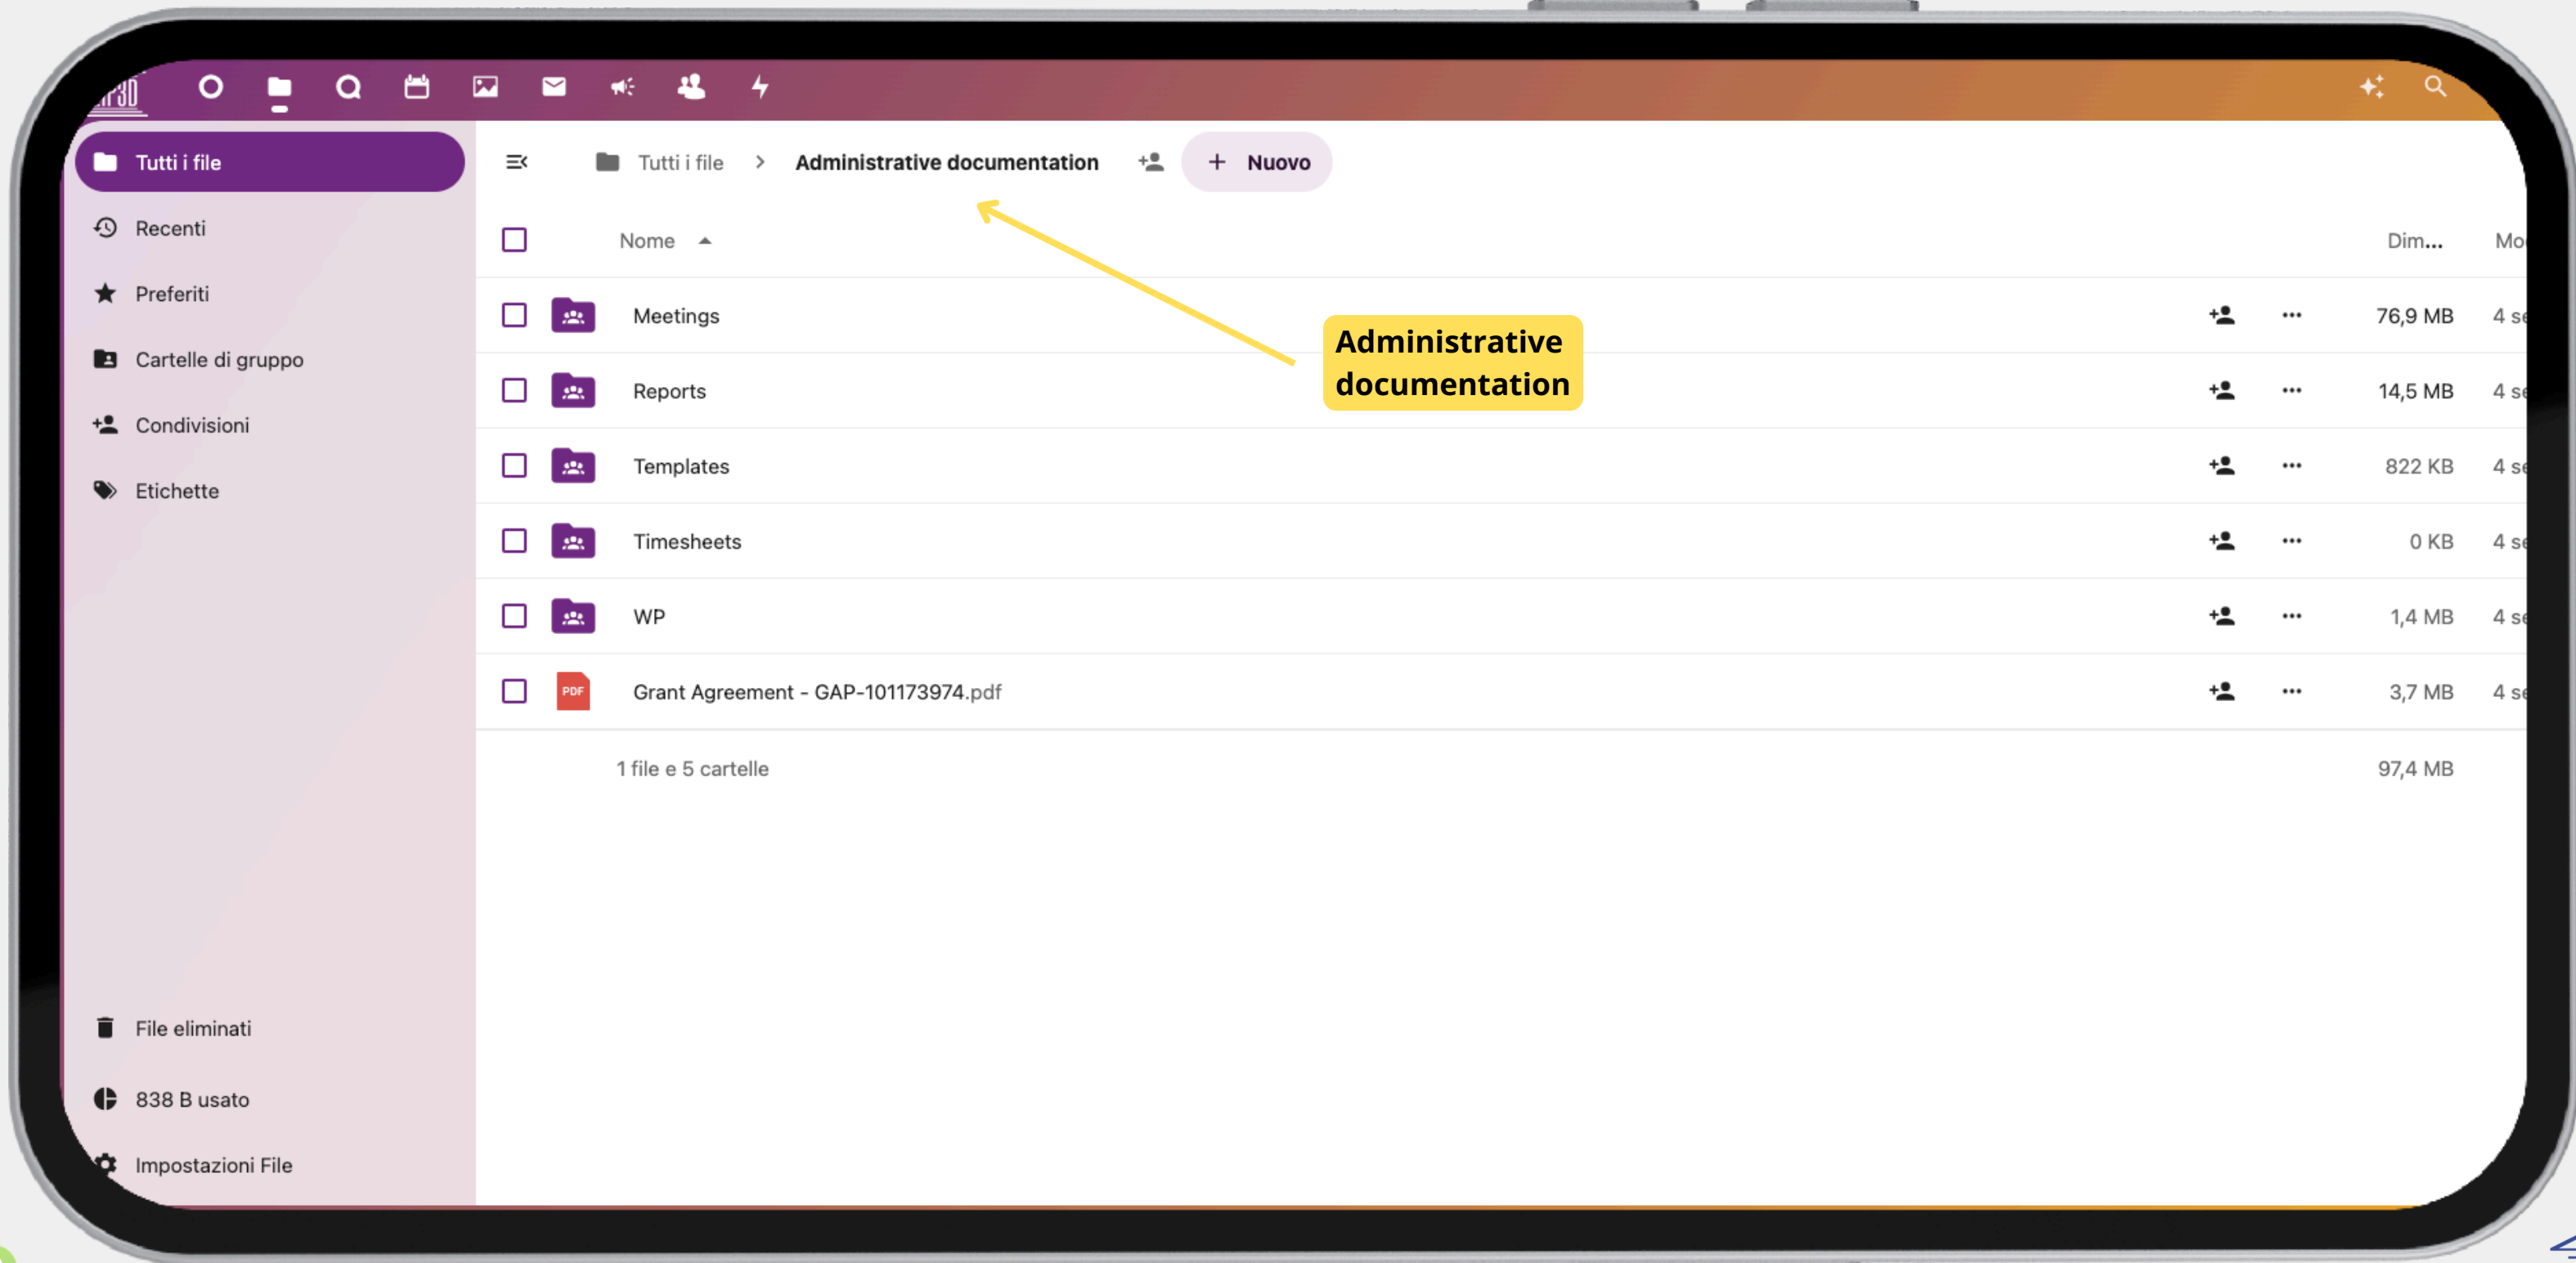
Tutti i file
Recenti
Preferiti
Cartelle di gruppo
Condivisioni
Etichette

Tutti i file > Administrative documentation
+ Nuovo

| | Nome | | | Dim... | Mo |
|---|---|---|---|---|---|
| | Meetings | | ··· | 76,9 MB | 4 se |
| | Reports | | ··· | 14,5 MB | 4 se |
| | Templates | | ··· | 822 KB | 4 se |
| | Timesheets | | ··· | 0 KB | 4 se |
| | WP | | ··· | 1,4 MB | 4 se |
| PDF | Grant Agreement - GAP-101173974.pdf | | ··· | 3,7 MB | 4 se |
| | 1 file e 5 cartelle | | | 97,4 MB | |

Administrative documentation

File eliminati
838 B usato
Impostazioni File